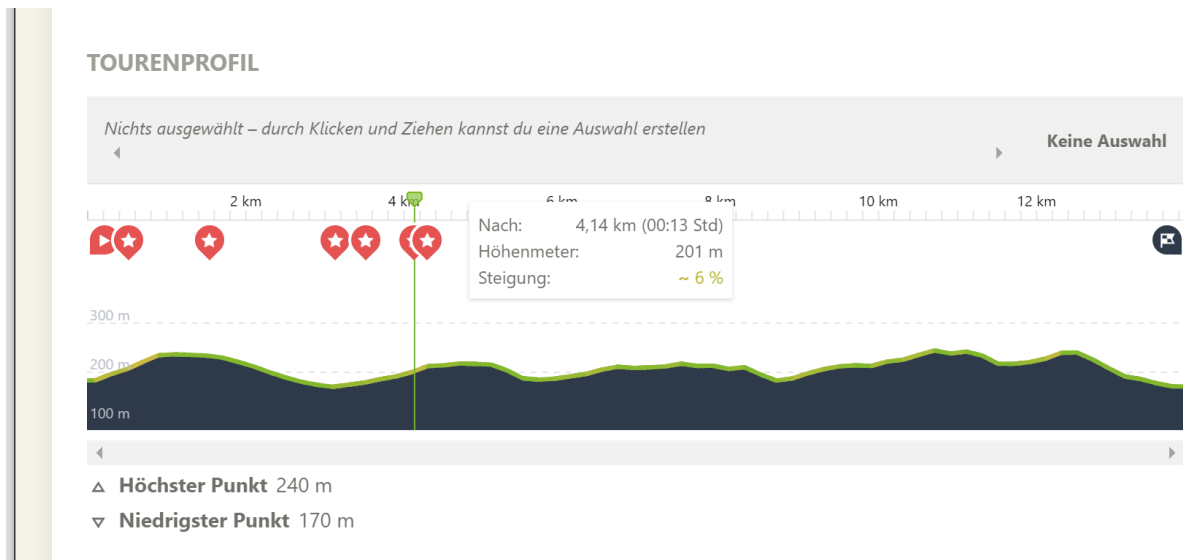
TOURENPROFIL

Nichts ausgewählt – durch Klicken und Ziehen kannst du eine Auswahl erstellen

Keine Auswahl

2 km
4 km
6 km
8 km
10 km
12 km

Nach: 4,14 km (00:13 Std)
Höhenmeter: 201 m
Steigung: ~ 6 %

300 m
200 m
100 m

△ Höchster Punkt 240 m
▽ Niedrigster Punkt 170 m